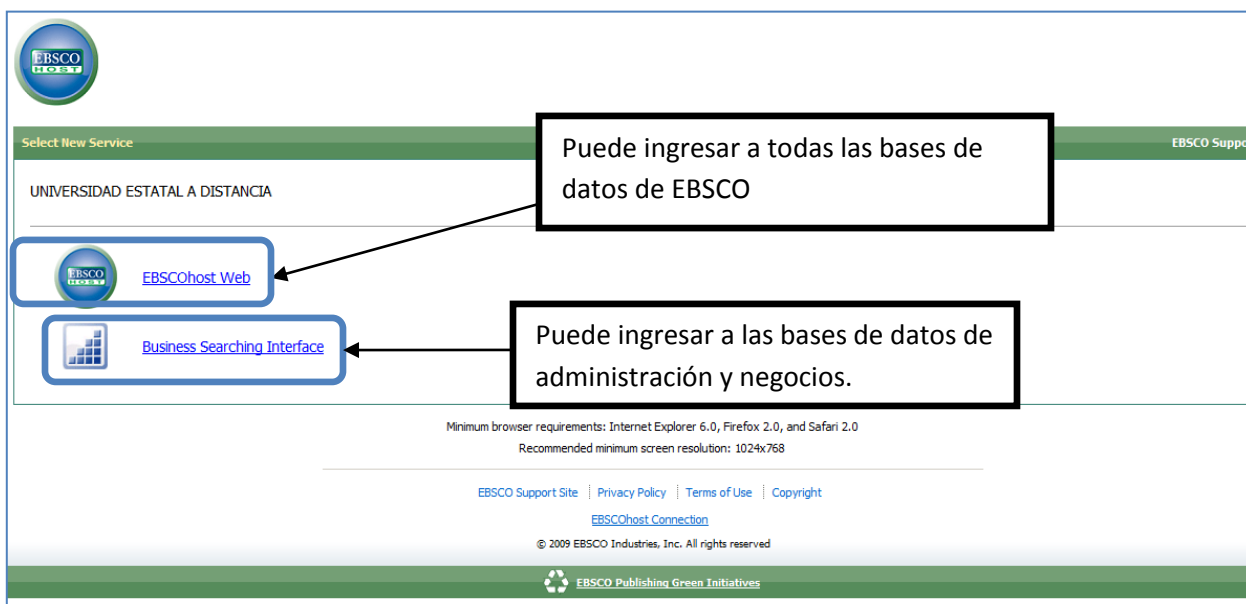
EBSCO HOST

Select New Service

EBSCO Suppo

Puede ingresar a todas las bases de datos de EBSCO

UNIVERSIDAD ESTATAL A DISTANCIA

EBSCO HOST

EBSCOhost Web

Business Searching Interface

Puede ingresar a las bases de datos de administración y negocios.

Minimum browser requirements: Internet Explorer 6.0, Firefox 2.0, and Safari 2.0

Recommended minimum screen resolution: 1024x768

EBSCO Support Site | Privacy Policy | Terms of Use | Copyright

EBSCOhost Connection

© 2009 EBSCO Industries, Inc. All rights reserved

EBSCO Publishing Green Initiatives